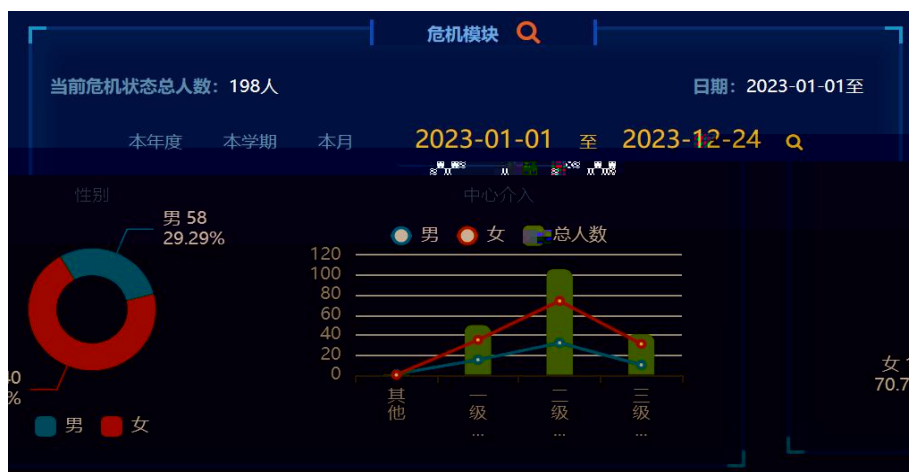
危机模块

当前危机状态总人数：198人

日期：2023-01-01至

本年度 本学期 本月

2023-01-01 至 2023-12-24

性别

男 58
29.29%

40
%

男 女

中心介入

男 女 总人数

120
100
80
60
40
20
0

其他
一级...
二级...
三级...

女 1
70.7